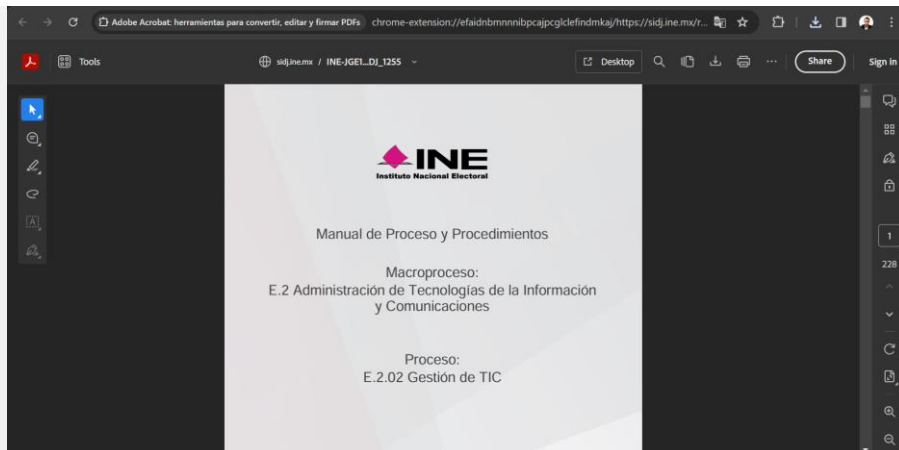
Adobe Acrobat: herramientas para convertir, editar y firmar PDFs chrome-extension://efaidnbmnnnibpcajpcglclefindmkaj/https://sidj.ine.mx/r...

Tools

sidj.ine.mx / INE-JGE1...DJ_1255

Desktop

Share

Sign in

INE
Instituto Nacional Electoral

Manual de Proceso y Procedimientos

Macroproceso:
E.2 Administración de Tecnologías de la Información y Comunicaciones

Proceso:
E.2.02 Gestión de TIC

1

228